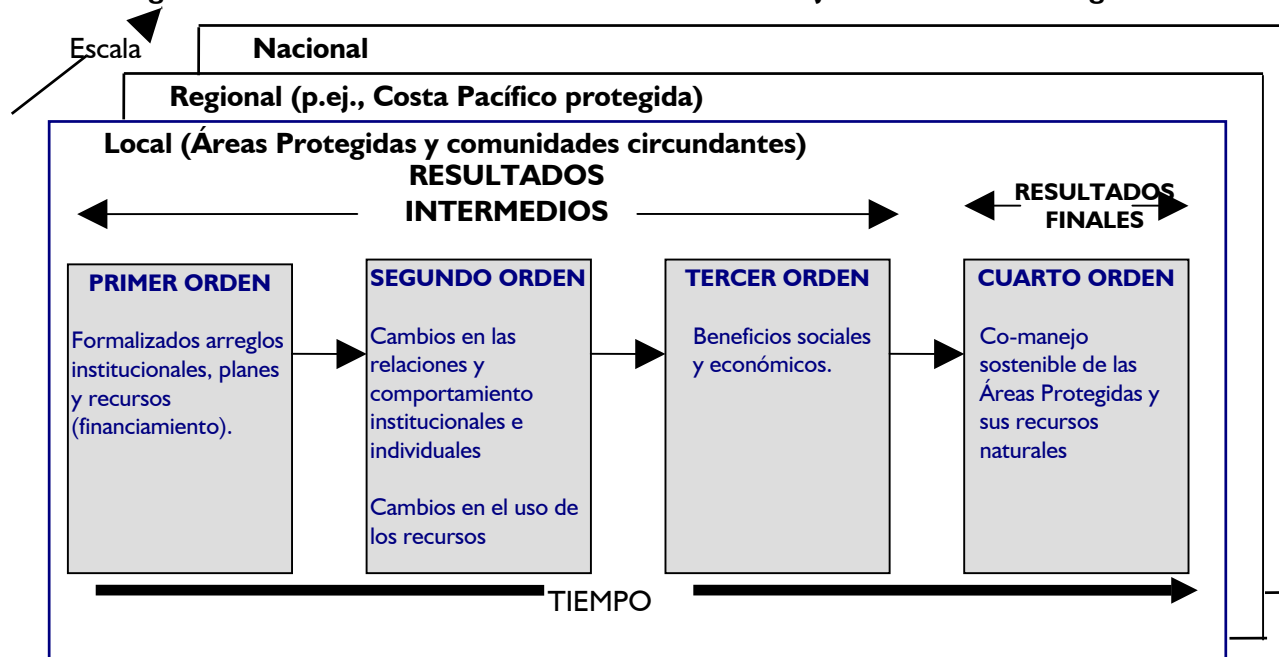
Escala

Nacional

Regional (p.ej., Costa Pacífico protegida)

Local (Áreas Protegidas y comunidades circundantes)

RESULTADOS INTERMEDIOS

RESULTADOS FINALES

PRIMER ORDEN

Formalizados arreglos institucionales, planes y recursos (financiamiento).

SEGUNDO ORDEN

Cambios en las relaciones y comportamiento institucionales e individuales

Cambios en el uso de los recursos

TERCER ORDEN

Beneficios sociales y económicos.

CUARTO ORDEN

Co-manejo sostenible de las Áreas Protegidas y sus recursos naturales

TIEMPO